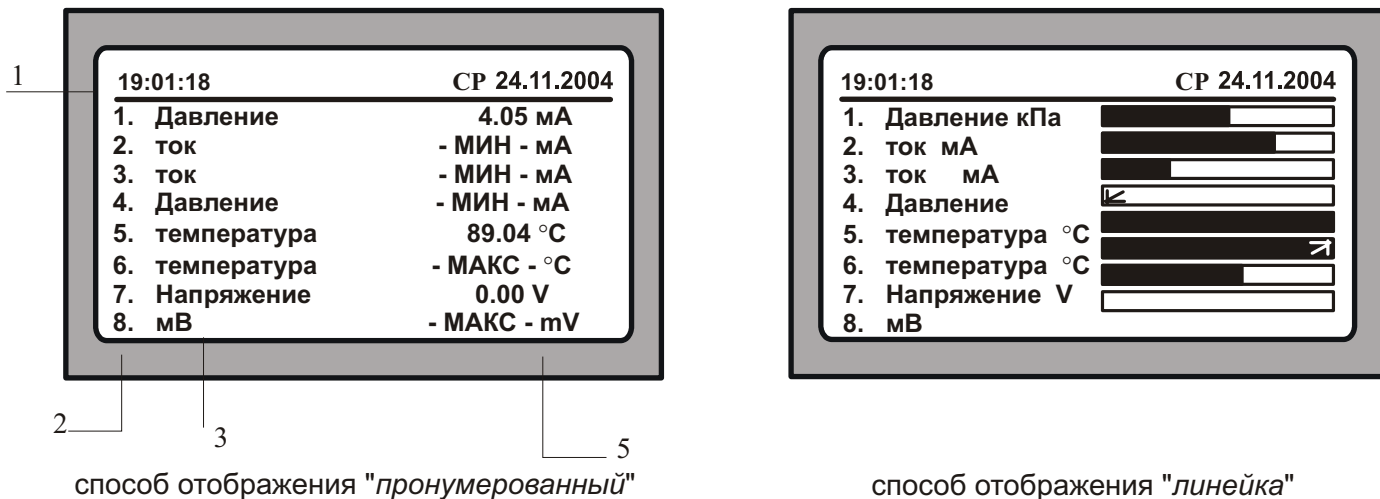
1

19:01:18 СР 24.11.2004

1. Давление 4.05 мА
2. ток - МИН - мА
3. ток - МИН - мА
4. Давление - МИН - мА
5. температура 89.04 °C
6. температура - МАКС - °C
7. Напряжение 0.00 V
8. мВ - МАКС - mV

2
3
5

способ отображения "*пронумерованный*"

19:01:18 СР 24.11.2004

1. Давление кПа
2. ток мА
3. ток мА
4. Давление
5. температура °C
6. температура °C
7. Напряжение V
8. мВ

способ отображения "*линейка*"